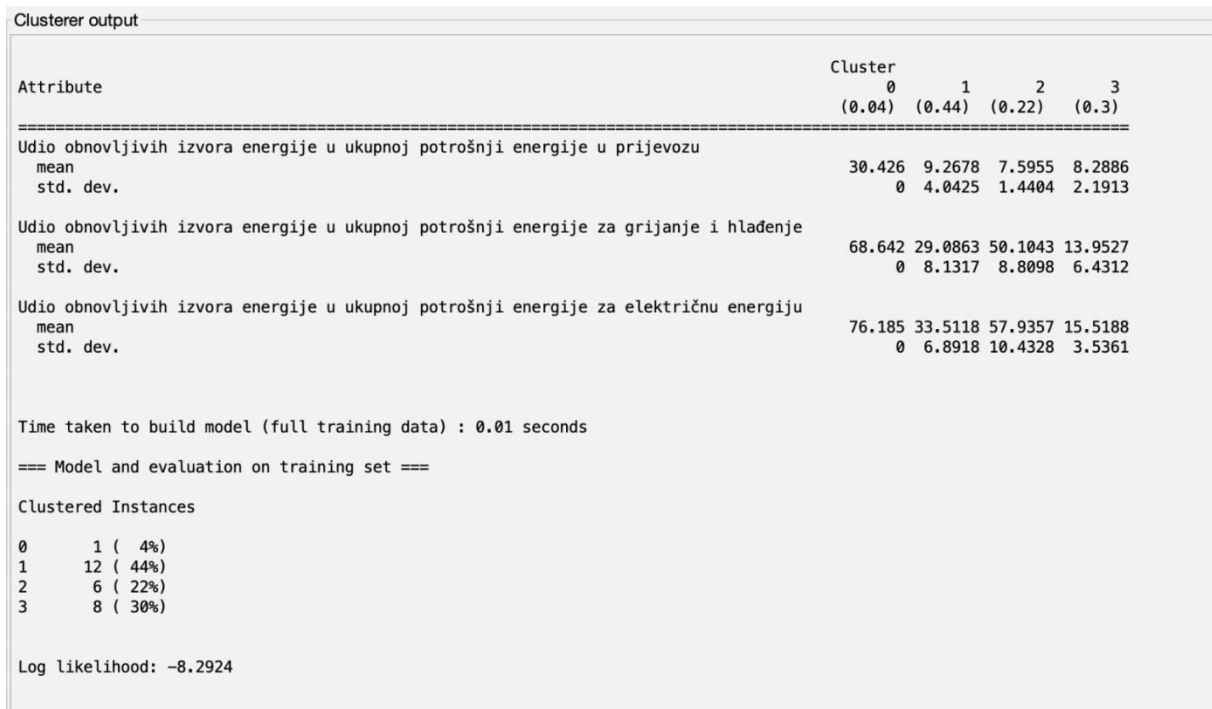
Clusterer output

| Attribute | Cluster 0 (0.04) | 1 (0.44) | 2 (0.22) | 3 (0.3) |
|---|---|---|---|---|
| Udio obnovljivih izvora energije u ukupnoj potrošnji energije u prijevozu | | | | |
| mean | 30.426 | 9.2678 | 7.5955 | 8.2886 |
| std. dev. | 0 | 4.0425 | 1.4404 | 2.1913 |
| Udio obnovljivih izvora energije u ukupnoj potrošnji energije za grijanje i hlađenje | | | | |
| mean | 68.642 | 29.0863 | 50.1043 | 13.9527 |
| std. dev. | 0 | 8.1317 | 8.8098 | 6.4312 |
| Udio obnovljivih izvora energije u ukupnoj potrošnji energije za električnu energiju | | | | |
| mean | 76.185 | 33.5118 | 57.9357 | 15.5188 |
| std. dev. | 0 | 6.8918 | 10.4328 | 3.5361 |

Time taken to build model (full training data) : 0.01 seconds

=== Model and evaluation on training set ===

Clustered Instances

0 1 ( 4%)
1 12 ( 44%)
2 6 ( 22%)
3 8 ( 30%)

Log likelihood: -8.2924